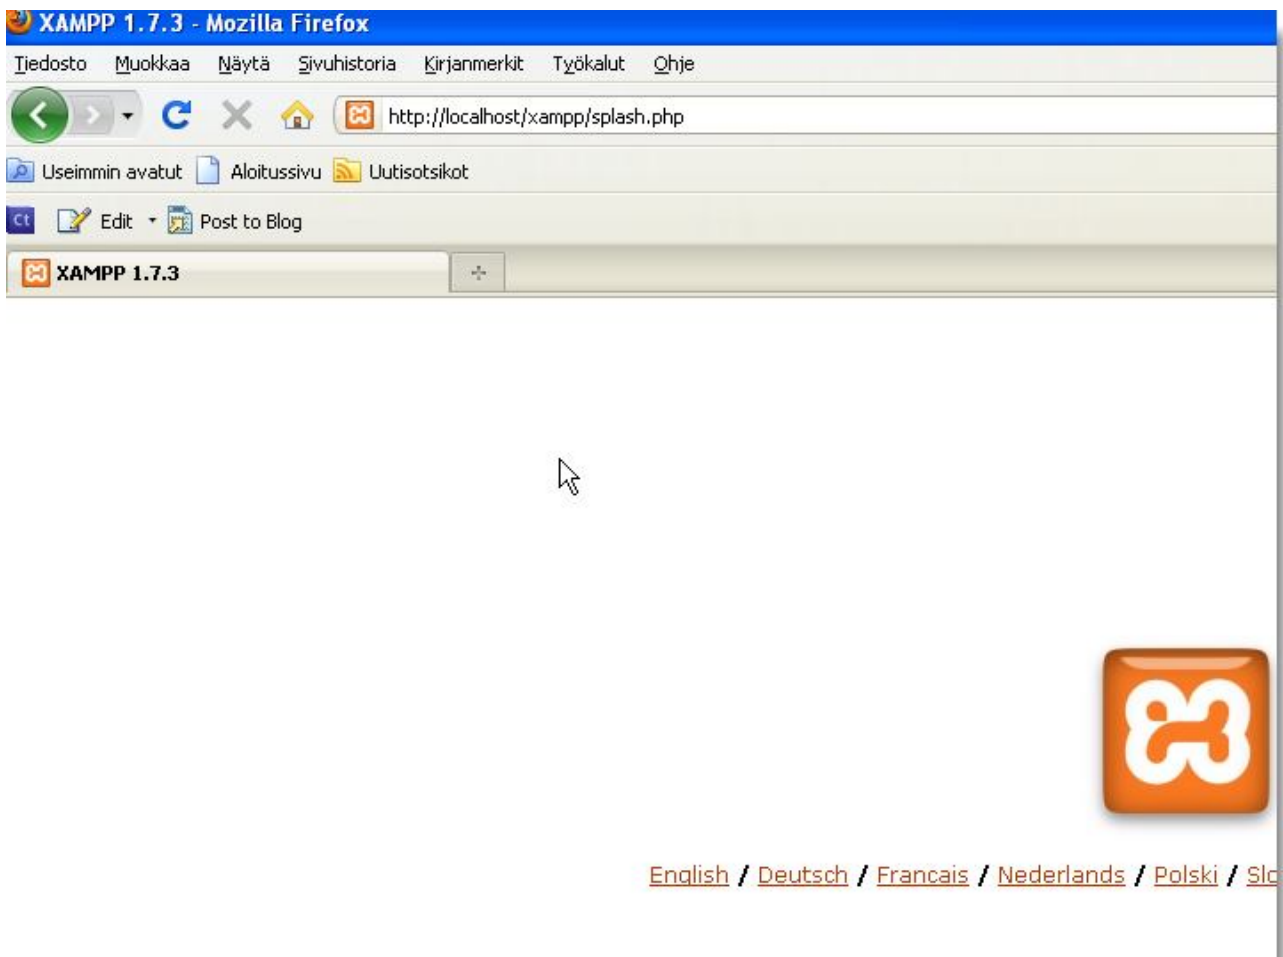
XAMPP 1.7.3 - Mozilla Firefox

Tiedosto Muokkaa Näytä Sivuhistoria Kirjanmerkit Työkalut Ohje

http://localhost/xampp/splash.php

Useimmin avatut Aloitussivu Uutisotsikot

Ct Edit Post to Blog

XAMPP 1.7.3

+

English / Deutsch / Francais / Nederlands / Polski / Sl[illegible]